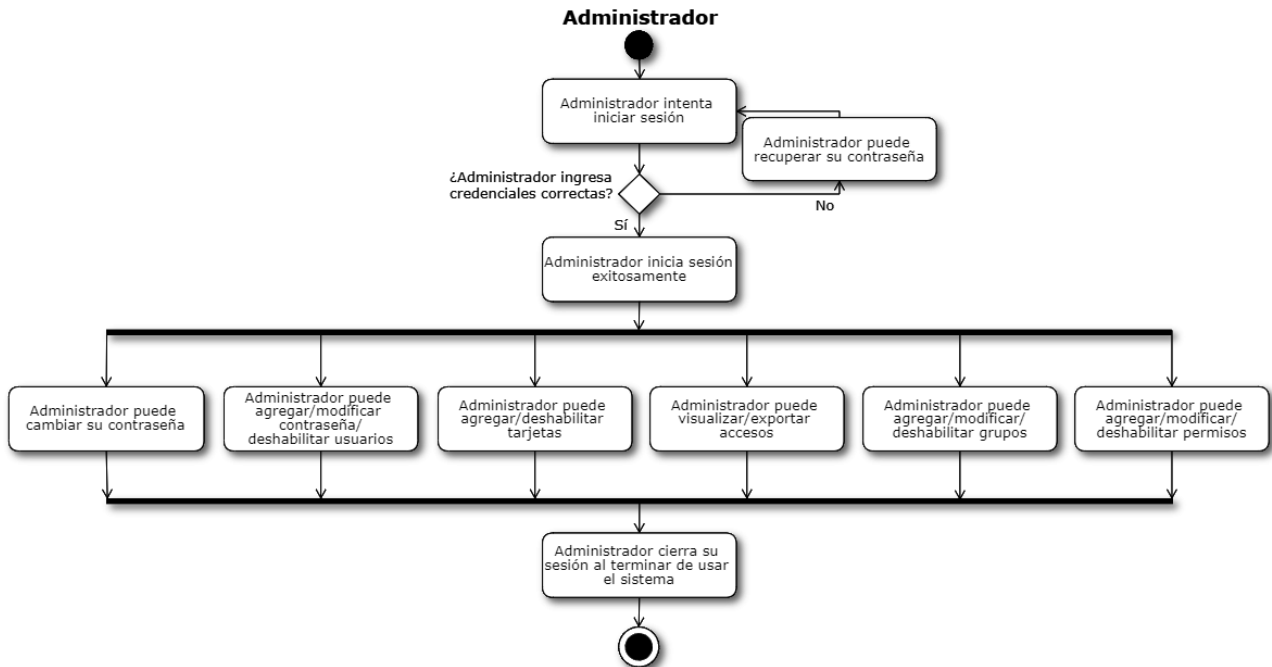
Administrador

Administrador intenta iniciar sesión

Administrador puede recuperar su contraseña

¿Administrador ingresa credenciales correctas?

No

Sí

Administrador inicia sesión exitosamente

Administrador puede cambiar su contraseña

Administrador puede agregar/modificar contraseña/ deshabilitar usuarios

Administrador puede agregar/deshabilitar tarjetas

Administrador puede visualizar/exportar accesos

Administrador puede agregar/modificar/ deshabilitar grupos

Administrador puede agregar/modificar/ deshabilitar permisos

Administrador cierra su sesión al terminar de usar el sistema